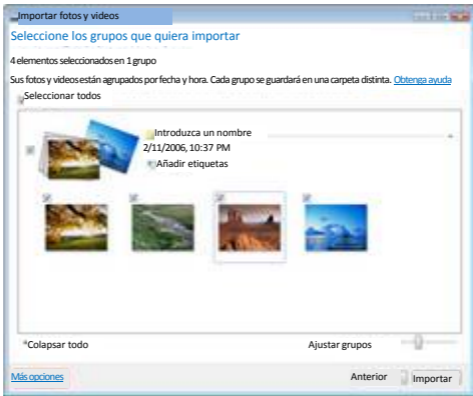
Importar fotos y videos

Seleccione los grupos que quiera importar

4 elementos seleccionados en 1 grupo

Sus fotos y videos están agrupados por fecha y hora. Cada grupo se guardará en una carpeta distinta. Obtenga ayuda

Seleccionar todos

Introduzca un nombre
2/11/2006, 10:37 PM
Añadir etiquetas

Colapsar todo

Ajustar grupos

Más opciones

Anterior

Importar